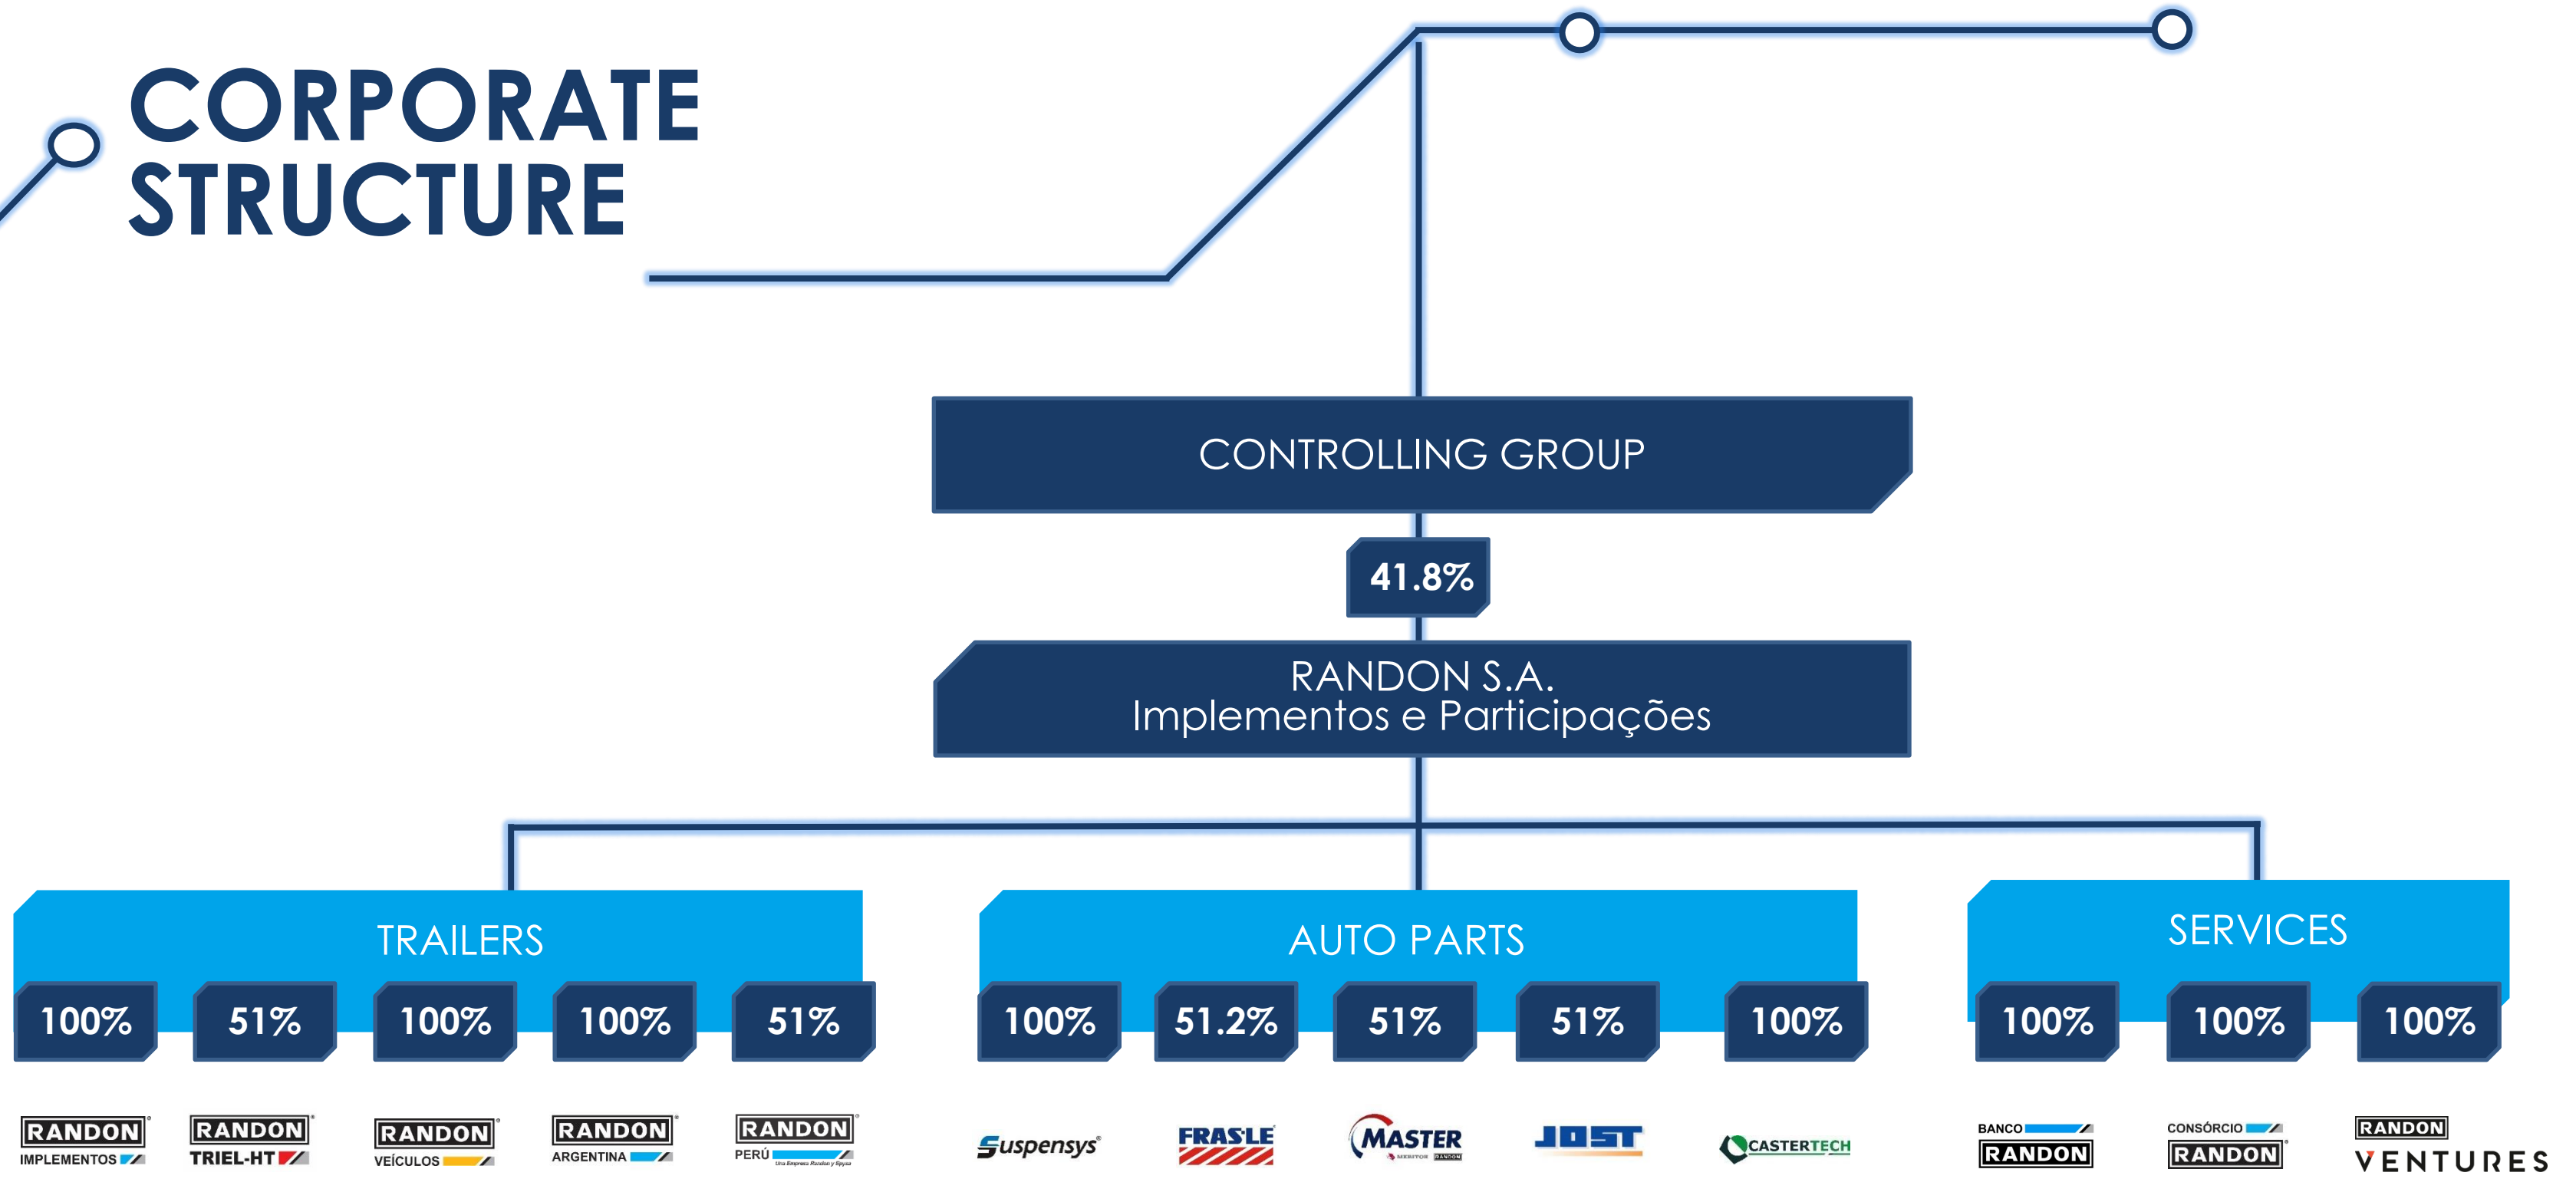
CORPORATE STRUCTURE

CONTROLLING GROUP

41.8%

RANDON S.A.
Implementos e Participações

TRAILERS

100%
51%
100%
100%
51%

RANDON IMPLEMENTOS
RANDON TRIEL-HT
RANDON VEÍCULOS
RANDON ARGENTINA
RANDON PERÚ
Una Empresa Randon y Epysa

AUTO PARTS

100%
51.2%
51%
51%
100%

Suspensys
FRASLE
MASTER
MERITOR RANDON
JOST
CASTERTECH

SERVICES

100%
100%
100%

BANCO RANDON
CONSÓRCIO RANDON
RANDON VENTURES